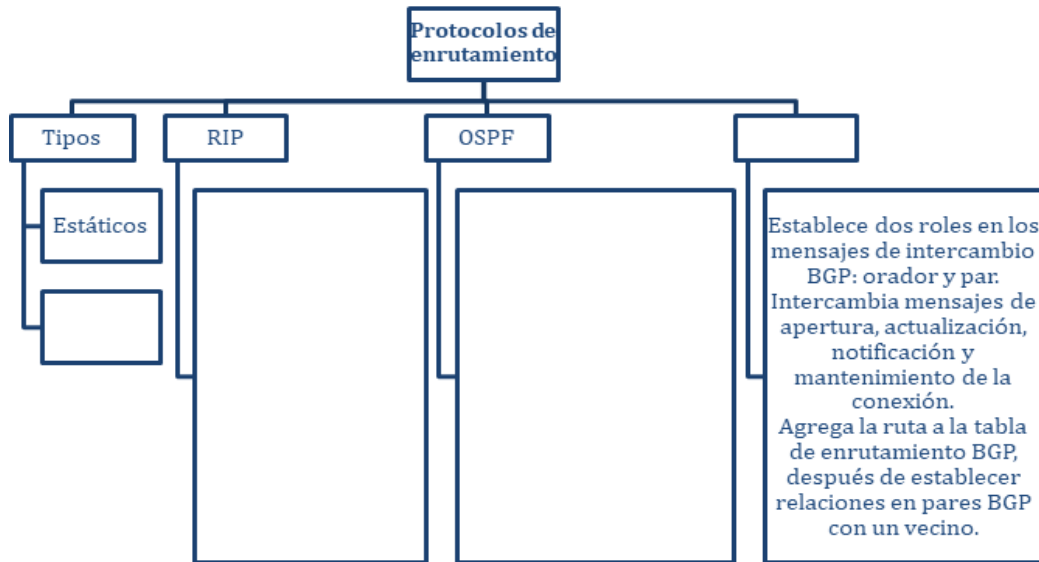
Protocolos de enrutamiento

Tipos

Estáticos

RIP

OSPF

Establece dos roles en los mensajes de intercambio BGP: orador y par. Intercambia mensajes de apertura, actualización, notificación y mantenimiento de la conexión. Agrega la ruta a la tabla de enrutamiento BGP, después de establecer relaciones en pares BGP con un vecino.